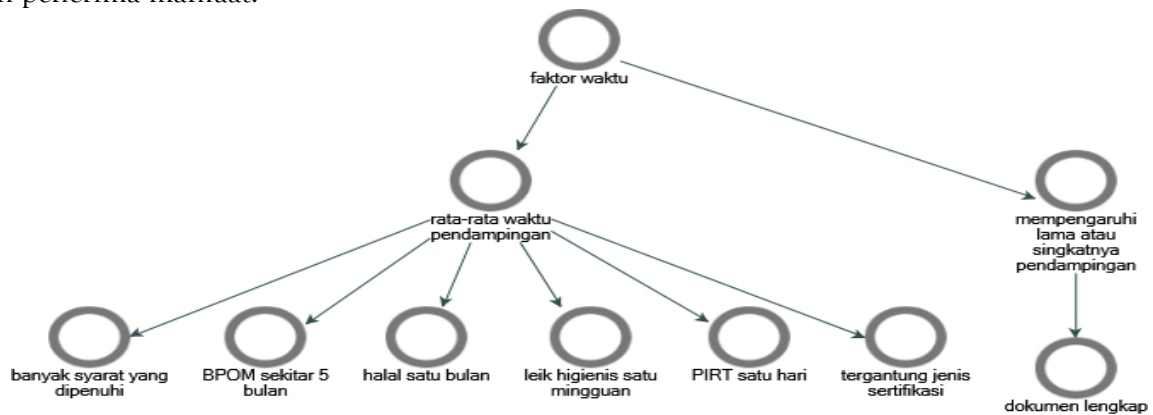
i penerima manfaat.

faktor waktu

rata-rata waktu pendampingan

mempengaruhi lama atau singkatnya pendampingan

banyak syarat yang dipenuhi

BPOM sekitar 5 bulan

halal satu bulan

leik higienis satu mingguan

PIRT satu hari

tergantung jenis sertifikasi

dokumen lengkap